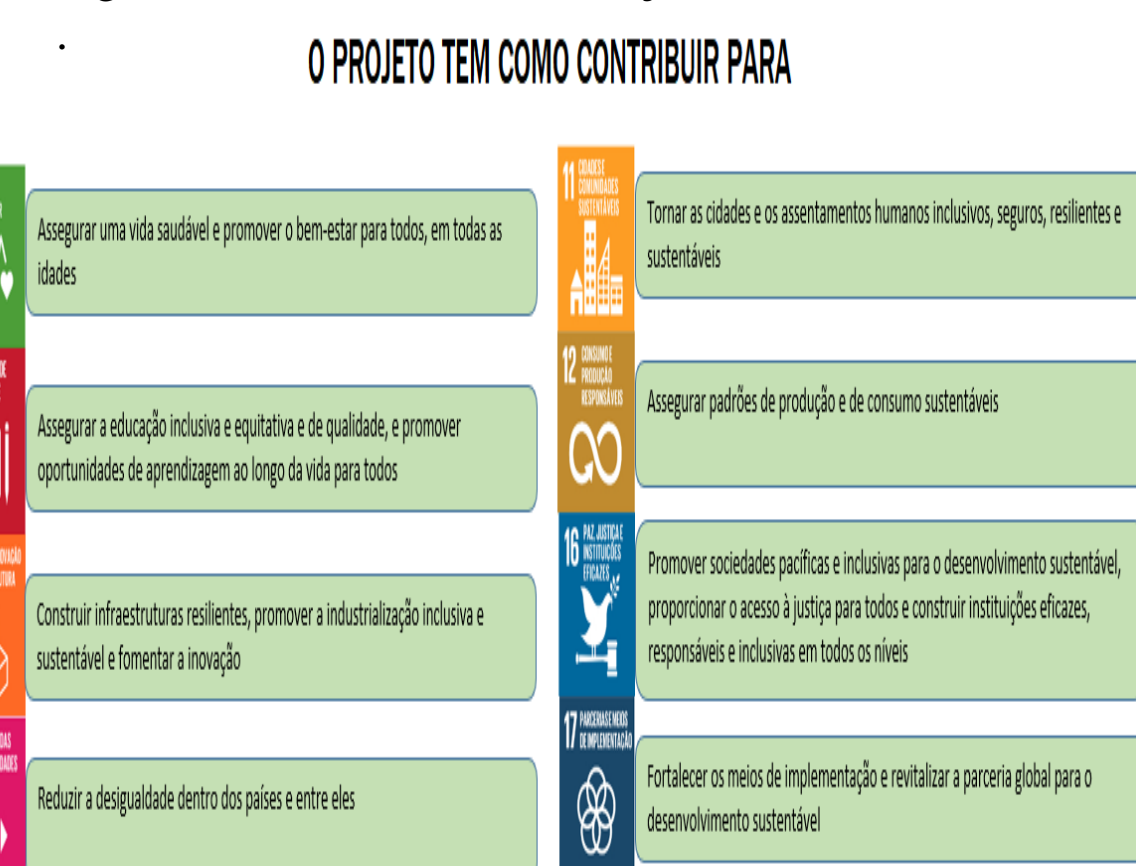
O PROJETO TEM COMO CONTRIBUIR PARA

Assegurar uma vida saudável e promover o bem-estar para todos, em todas as idades

Assegurar a educação inclusiva e equitativa e de qualidade, e promover oportunidades de aprendizagem ao longo da vida para todos

Construir infraestruturas resilientes, promover a industrialização inclusiva e sustentável e fomentar a inovação

Reduzir a desigualdade dentro dos países e entre eles

11 CIDADES E COMUNIDADES SUSTENTÁVEIS

Tornar as cidades e os assentamentos humanos inclusivos, seguros, resilientes e sustentáveis

12 CONSUMO E PRODUÇÃO RESPONSÁVEIS

Assegurar padrões de produção e de consumo sustentáveis

16 PAZ, JUSTIÇA E INSTITUIÇÕES EFICAZES

Promover sociedades pacíficas e inclusivas para o desenvolvimento sustentável, proporcionar o acesso à justiça para todos e construir instituições eficazes, responsáveis e inclusivas em todos os níveis

17 PARCERIAS E MEIOS DE IMPLEMENTAÇÃO

Fortalecer os meios de implementação e revitalizar a parceria global para o desenvolvimento sustentável